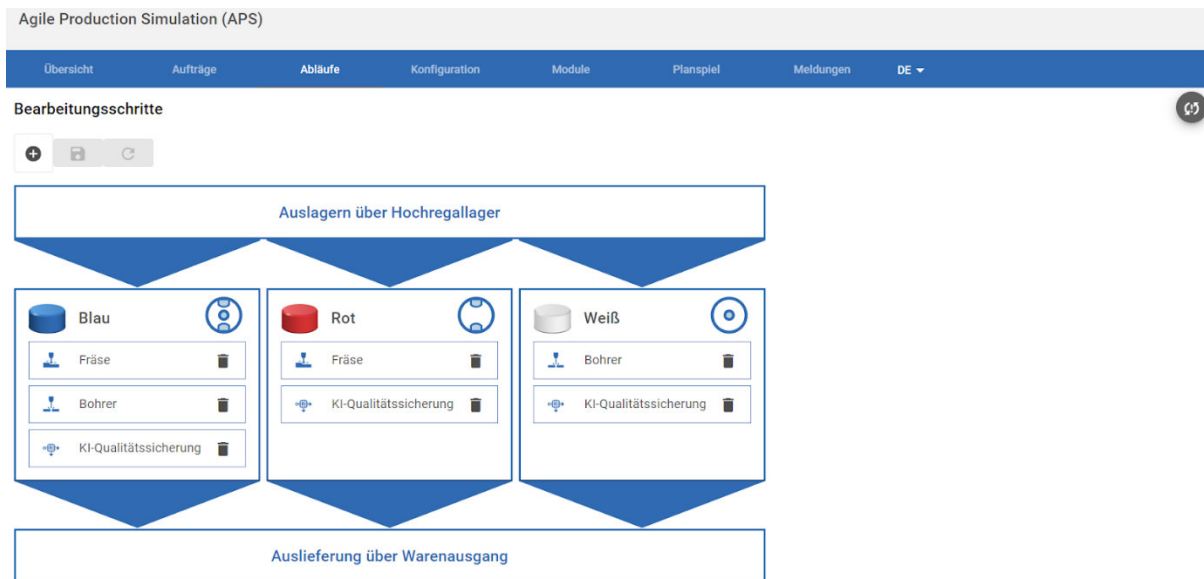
Agile Production Simulation (APS)

Übersicht Aufträge Abläufe Konfiguration Module Planspiel Meldungen DE

Bearbeitungsschritte

Auslagern über Hochregallager

Blau
Fräse
Bohrer
KI-Qualitätssicherung

Rot
Fräse
KI-Qualitätssicherung

Weiß
Bohrer
KI-Qualitätssicherung

Auslieferung über Warenausgang